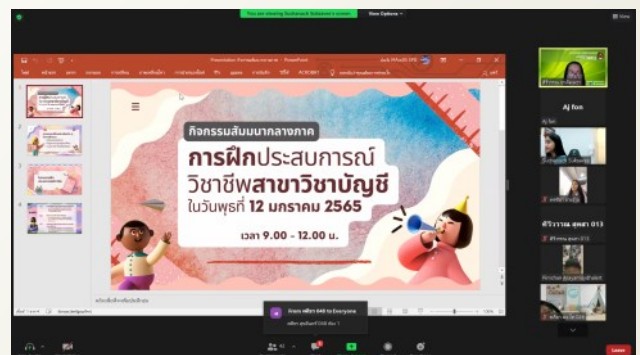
You are viewing Sunsanuch Sukasem's screen

View Options

กิจกรรมสัมมนากลางภาค

การฝึกประสบการณ์

วิชาชีพสาขาวิชาบัญชี

ในวันพุธที่ 12 มกราคม 2565

เวลา 9.00 - 12.00 น.

Aj fon

ศิริวรรณ ฐานะ 013

From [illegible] 040 to Everyone

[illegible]